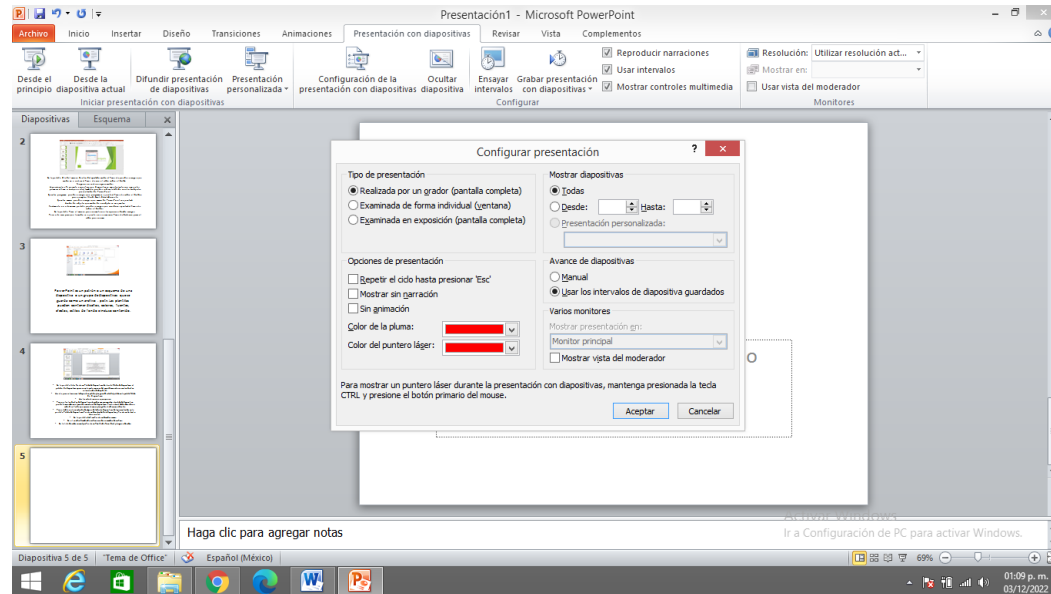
Presentación1 - Microsoft PowerPoint

Archivo | Inicio | Insertar | Diseño | Transiciones | Animaciones | Presentación con diapositivas | Revisar | Vista | Complementos

Desde el principio | Desde la diapositiva actual | Difundir presentación de diapositivas | Presentación personalizada
Iniciar presentación con diapositivas

Configuración de la presentación con diapositivas | Ocultar diapositiva | Ensayar intervalos | Grabar presentación con diapositivas
Reproducir narraciones
Usar intervalos
Mostrar controles multimedia
Configurar

Resolución: Utilizar resolución act...
Mostrar en:
Usar vista del moderador
Monitores

Diapositivas | Esquema

2
3
4
5

Configurar presentación

Tipo de presentación
Realizada por un orador (pantalla completa)
Examinada de forma individual (ventana)
Examinada en exposición (pantalla completa)

Mostrar diapositivas
Todas
Desde: Hasta:
Presentación personalizada:

Opciones de presentación
Repetir el ciclo hasta presionar 'Esc'
Mostrar sin narración
Sin animación
Color de la pluma:
Color del puntero láser:

Avance de diapositivas
Manual
Usar los intervalos de diapositiva guardados

Varios monitores
Mostrar presentación en:
Monitor principal
Mostrar vista del moderador

Para mostrar un puntero láser durante la presentación con diapositivas, mantenga presionada la tecla CTRL y presione el botón primario del mouse.

Aceptar | Cancelar

Haga clic para agregar notas

Activar Windows
Ir a Configuración de PC para activar Windows.

Diapositiva 5 de 5 | "Tema de Office" | Español (México) | 69%

01:09 p. m.
03/12/2022